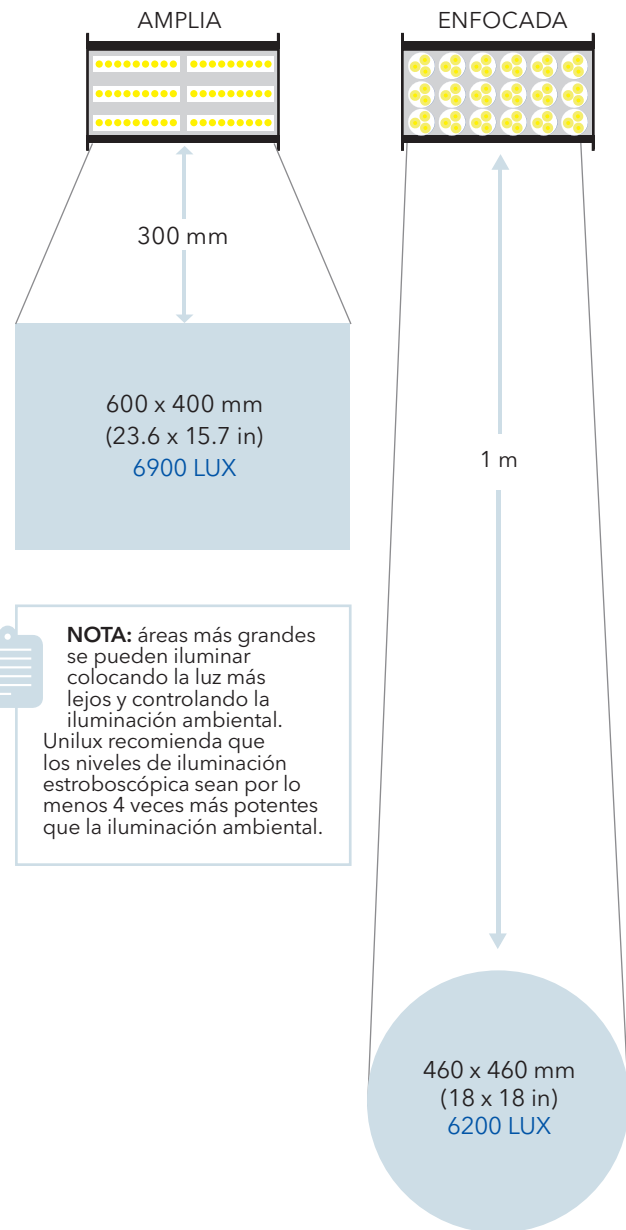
AMPLIA

ENFOCADA

300 mm

600 x 400 mm
(23.6 x 15.7 in)
6900 LUX

1 m

**NOTA:** áreas más grandes se pueden iluminar colocando la luz más lejos y controlando la iluminación ambiental. Unilux recomienda que los niveles de iluminación estroboscópica sean por lo menos 4 veces más potentes que la iluminación ambiental.

460 x 460 mm
(18 x 18 in)
6200 LUX